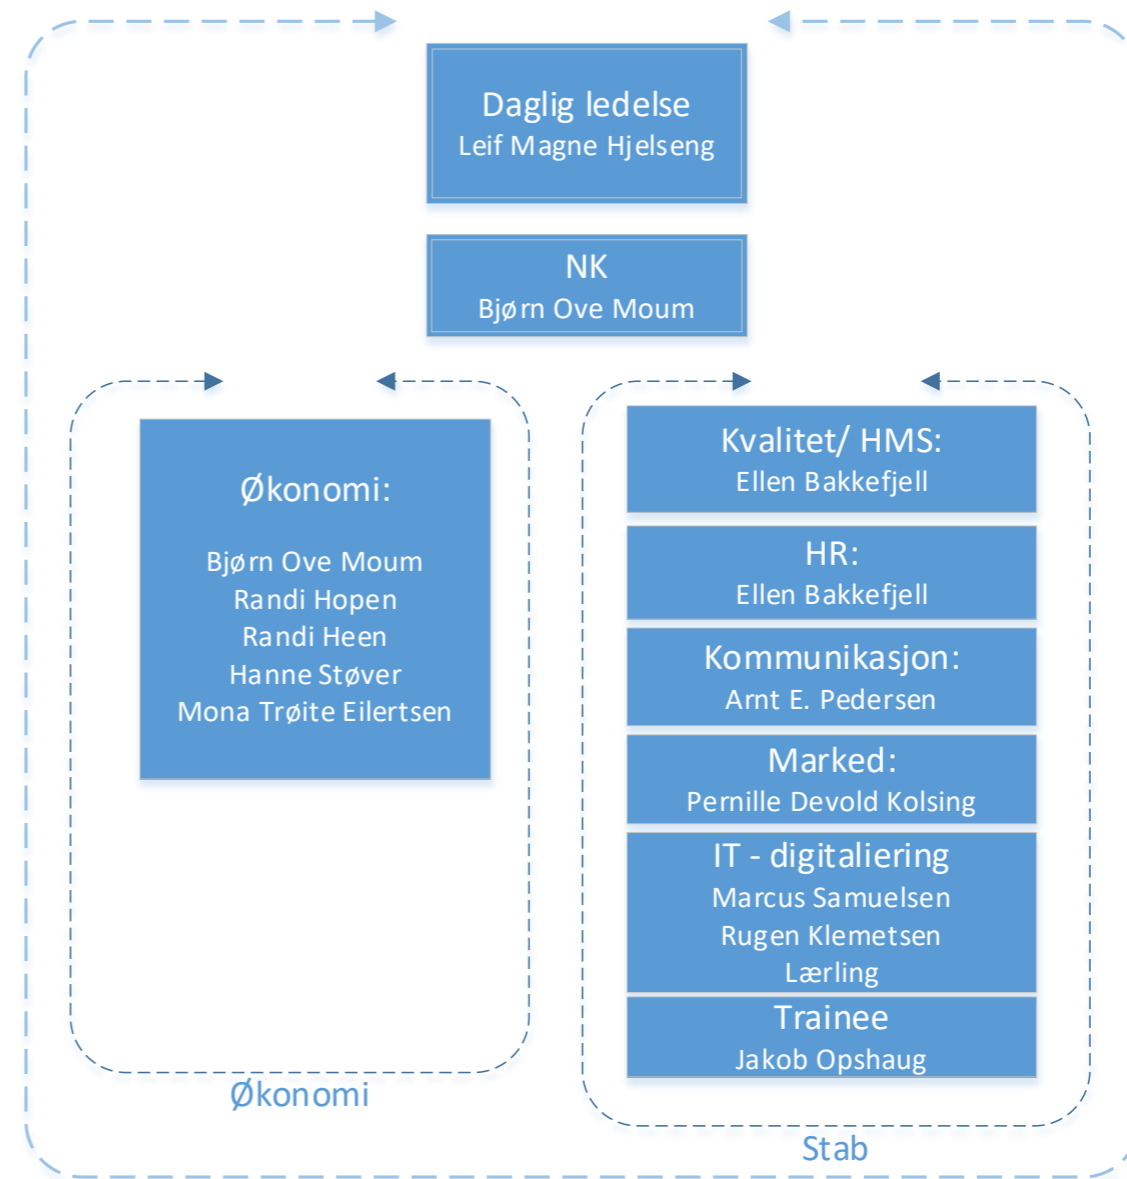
Daglig ledelse
Leif Magne Hjelseng

NK
Bjørn Ove Moum

Økonomi:

Bjørn Ove Moum
Randi Hopen
Randi Heen
Hanne Støver
Mona Trøite Eilertsen

Økonomi

Kvalitet/ HMS:
Ellen Bakkefjell

HR:
Ellen Bakkefjell

Kommunikasjon:
Arnt E. Pedersen

Marked:
Pernille Devold Kolsing

IT - digitaliering
Marcus Samuelsen
Rugen Klemetsen
Lærling

Trainee
Jakob Opshaug

Stab